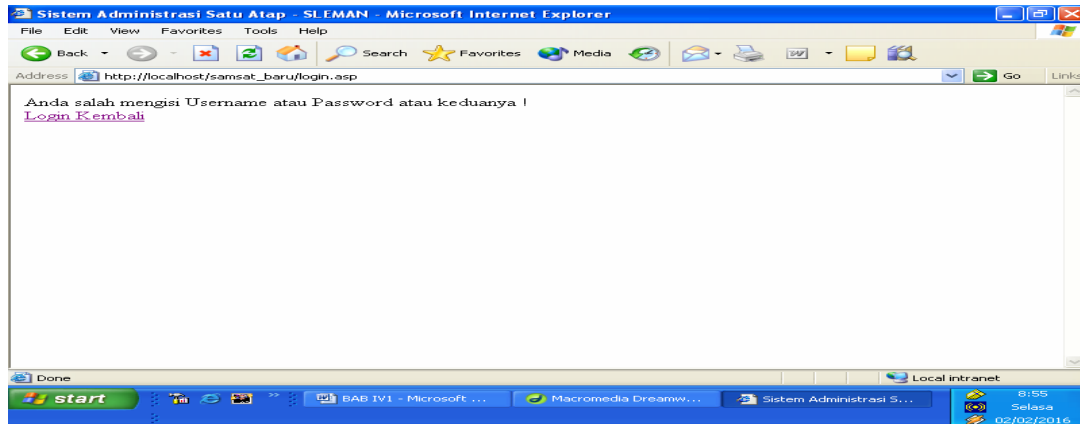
Sistem Administrasi Satu Atap - SLEMAN - Microsoft Internet Explorer

File Edit View Favorites Tools Help

Back Search Favorites Media

Address http://localhost/samsat_baru/login.asp Go Links

Anda salah mengisi Username atau Password atau keduanya !
Login Kembali

Done Local intranet

start BAB IV1 - Microsoft ... Macromedia Dreamw... Sistem Administrasi S... 8:55 Selasa 02/02/2016